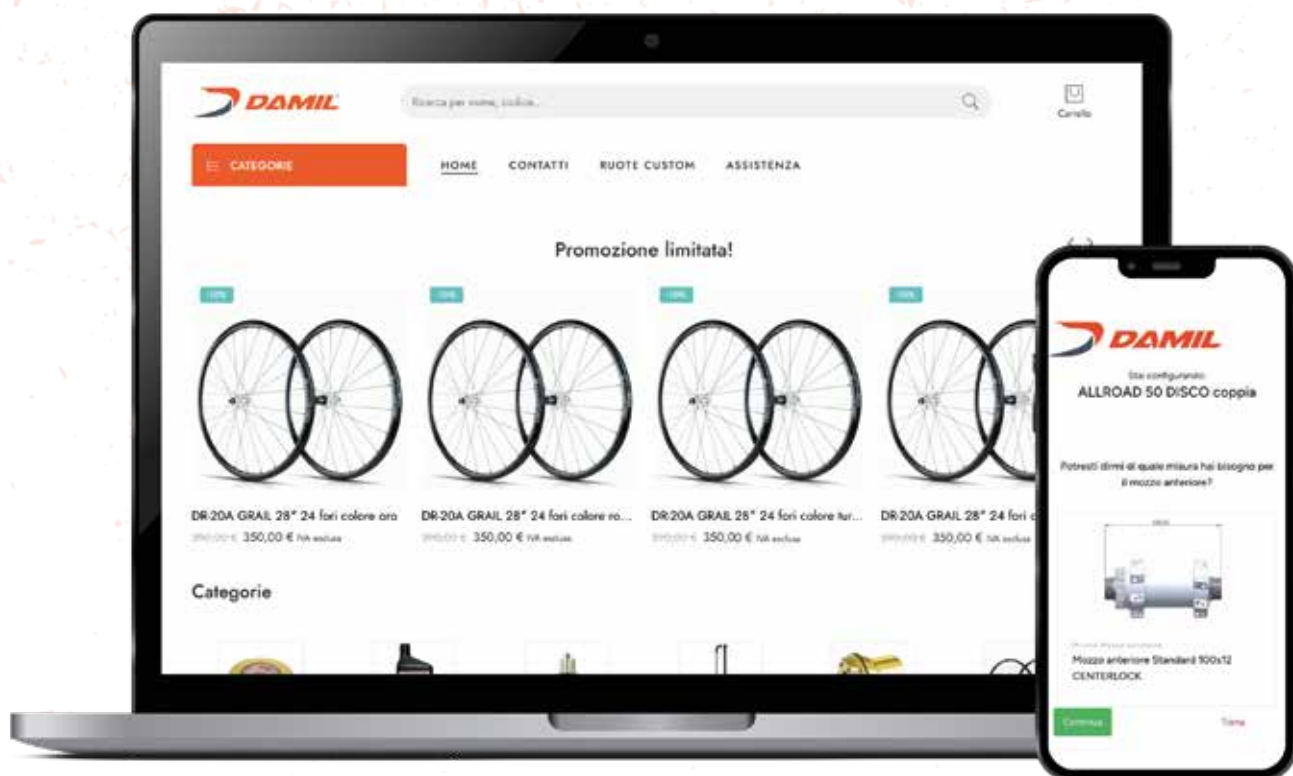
DAMIL

Ricerca per nome, codice...

Carrello

CATEGORIE

HOME CONTATTI RUOTE CUSTOM ASSISTENZA

Promozione limitata!

-10%

-10%

-10%

-10%

DR-20A GRAIL 28" 24 fori colore oro
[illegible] 350,00 € IVA esclusa

DR-20A GRAIL 28" 24 fori colore ro...
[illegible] 350,00 € IVA esclusa

DR-20A GRAIL 28" 24 fori colore tur...
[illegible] 350,00 € IVA esclusa

DR-20A GRAIL 28" 24 fori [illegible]
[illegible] 350,00 € IVA esclusa

Categorie

DAMIL

Stai configurando:
ALLROAD 50 DISCO coppia

Potresti dirmi di quale misura hai bisogno per il mozzo anteriore?

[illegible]

Mozzo anteriore Standard 100x12 CENTERLOCK

Continua

Torna